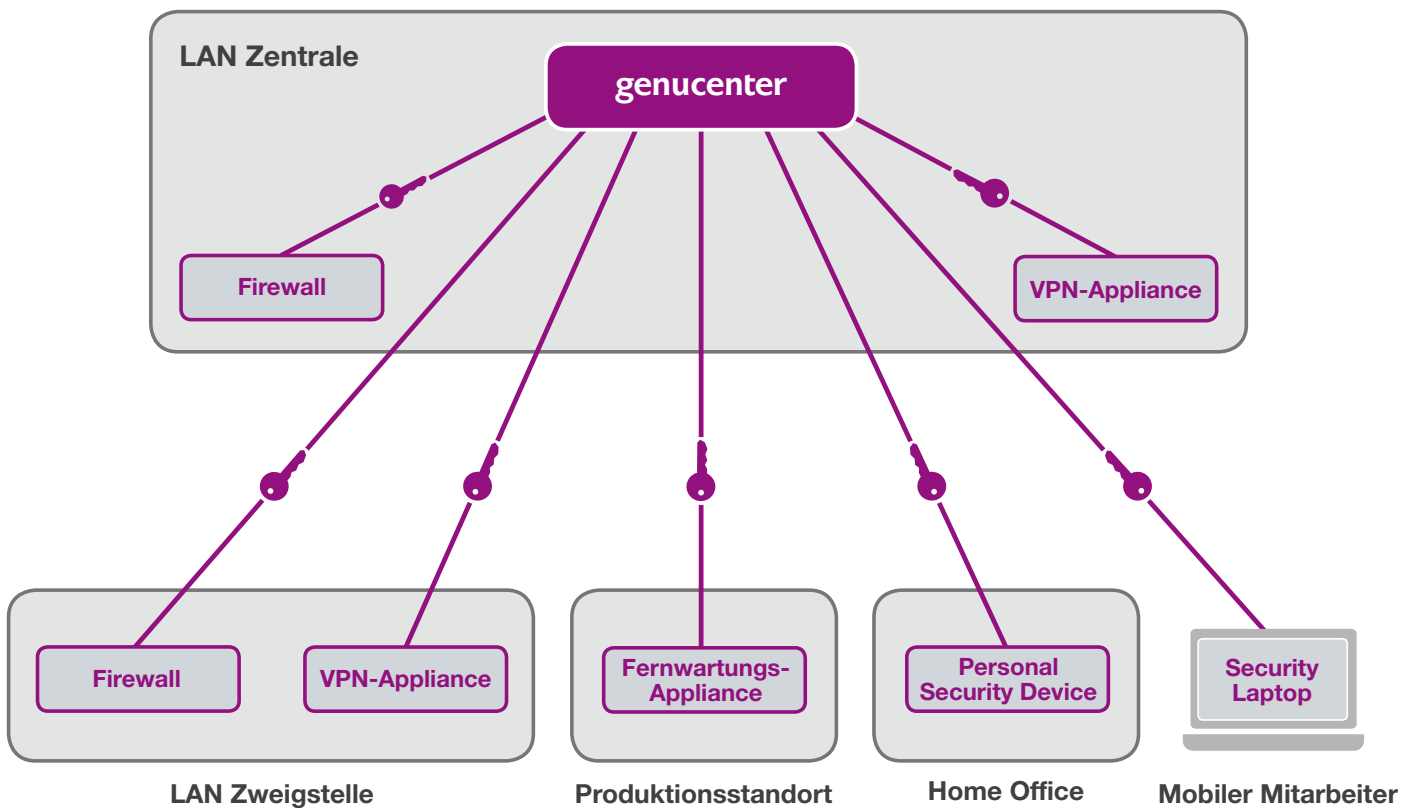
LAN Zentrale

genucenter

Firewall

VPN-Appliance

Firewall

VPN-Appliance

Fernwartungs-Appliance

Personal Security Device

Security Laptop

LAN Zweigstelle

Produktionsstandort

Home Office

Mobiler Mitarbeiter